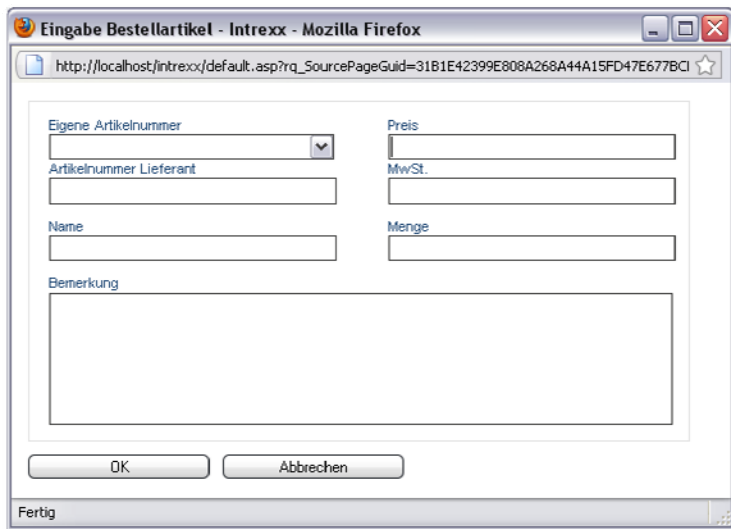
Eingabe Bestellartikel - Intrexx - Mozilla Firefox

http://localhost/intrexx/default.asp?rq_SourcePageGuid=31B1E42399E808A268A44A15FD47E677BCI

Eigene Artikelnummer

Preis

Artikelnummer Lieferant

MwSt.

Name

Menge

Bemerkung

OK

Abbrechen

Fertig